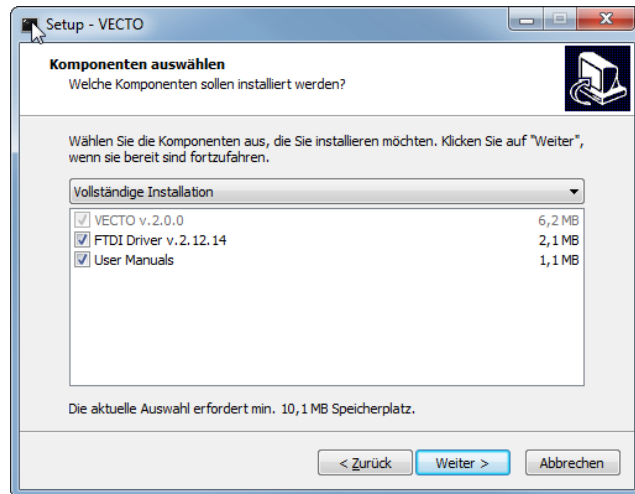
Setup - VECTO

**Komponenten auswählen**
Welche Komponenten sollen installiert werden?

Wählen Sie die Komponenten aus, die Sie installieren möchten. Klicken Sie auf "Weiter", wenn sie bereit sind fortzufahren.

Vollständige Installation

| | |
|---|---|
| VECTO v.2.0.0 | 6,2 MB |
| FTDI Driver v.2.12.14 | 2,1 MB |
| User Manuals | 1,1 MB |

Die aktuelle Auswahl erfordert min. 10,1 MB Speicherplatz.

< Zurück | Weiter > | Abbrechen